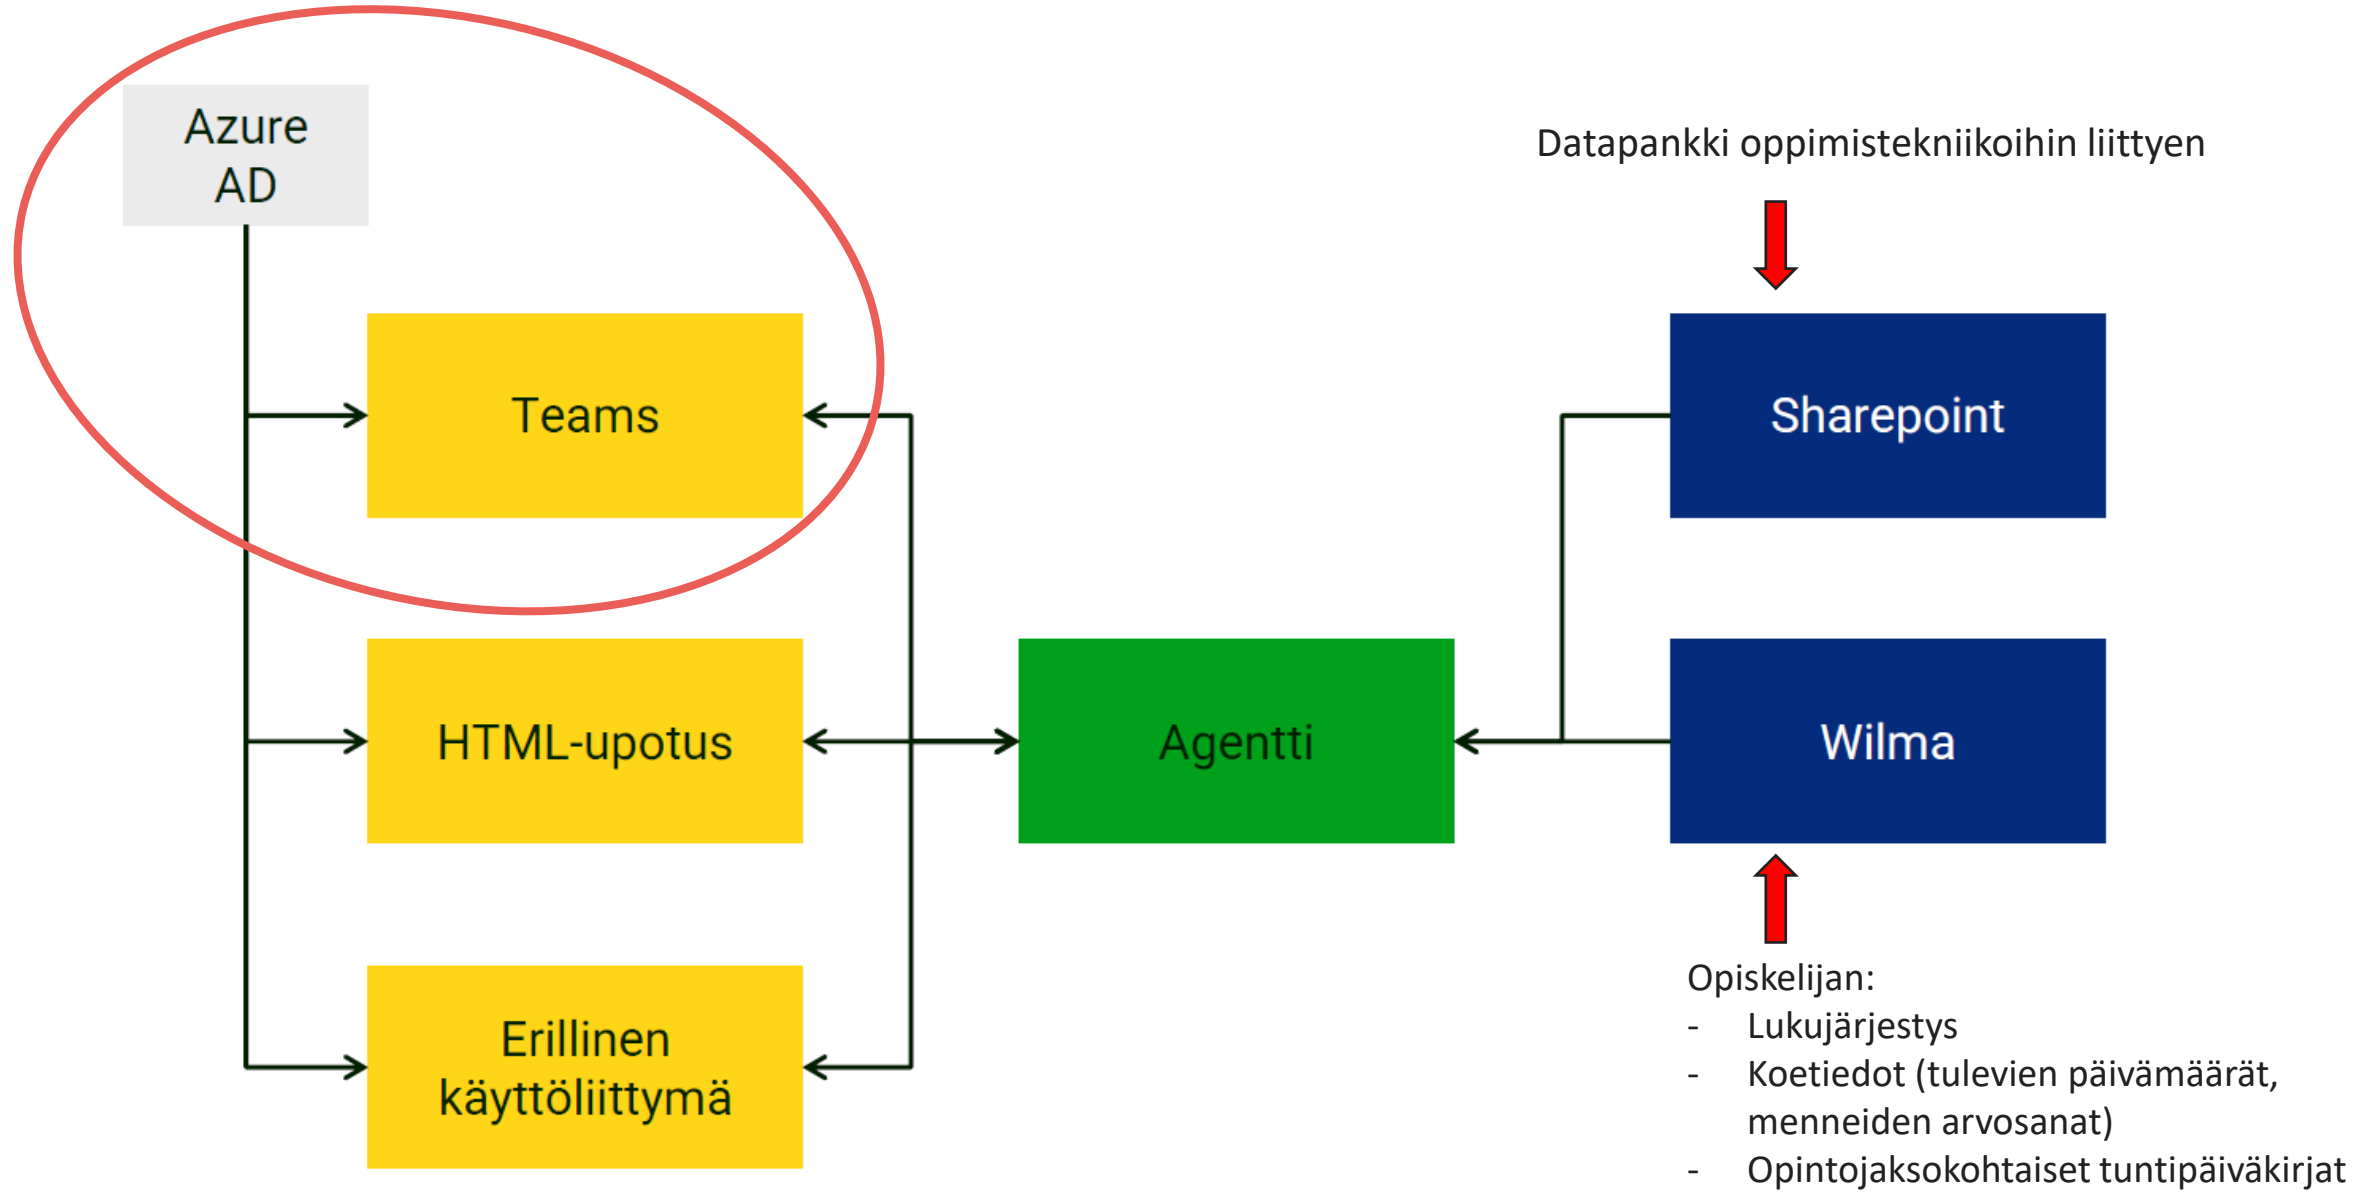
Azure AD

Teams

HTML-upotus

Erillinen käyttöliittymä

Agentti

Datapankki oppimistekniikoihin liittyen

Sharepoint

Wilma

Opiskelijan:
- Lukujärjestys
- Koetiedot (tulevien päivämäärät, menneiden arvosanat)
- Opintojaksokohtaiset tuntipäiväkirjat